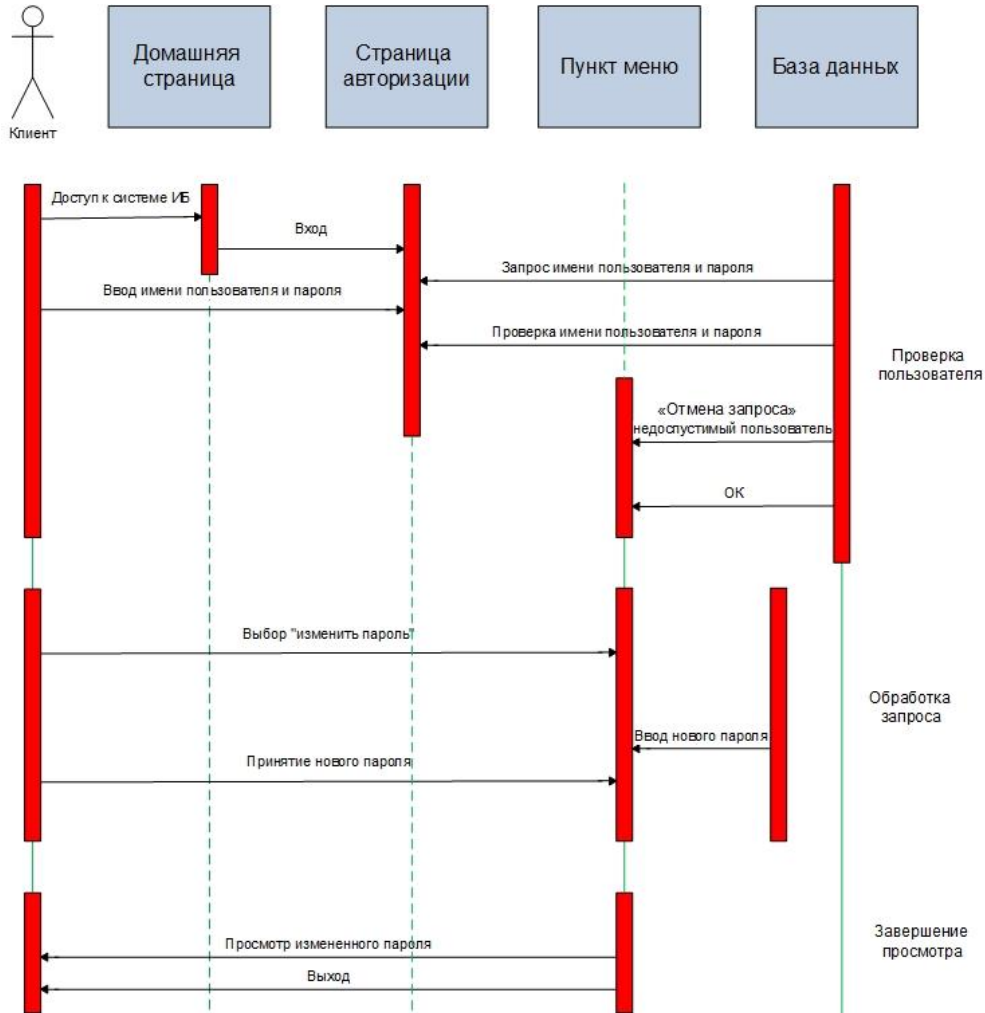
Клиент

Домашняя страница

Страница авторизации

Пункт меню

База данных

Доступ к системе ИБ

Вход

Запрос имени пользователя и пароля

Ввод имени пользователя и пароля

Проверка имени пользователя и пароля

Проверка пользователя

«Отмена запроса» недоспустимый пользователь

ОК

Выбор "изменить пароль"

Обработка запроса

Ввод нового пароля

Принятие нового пароля

Завершение просмотра

Просмотр измененного пароля

Выход